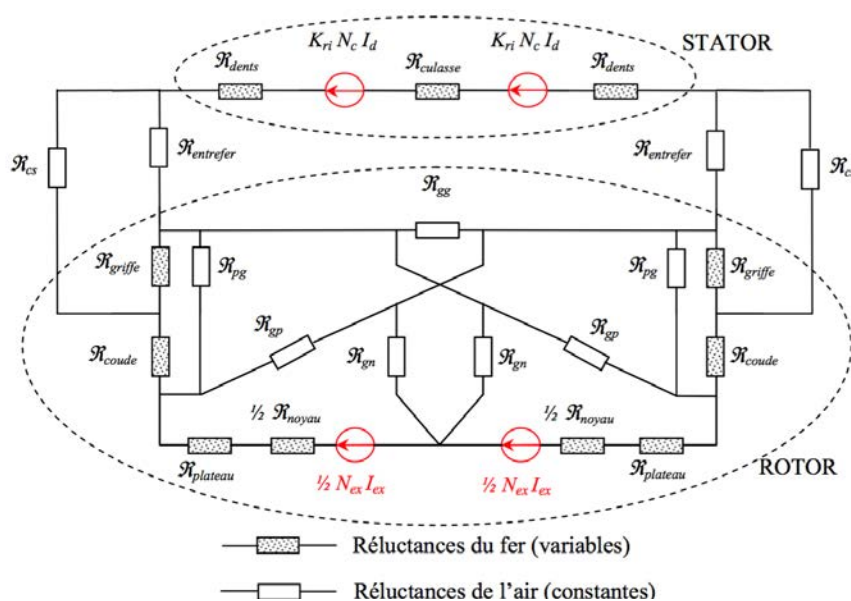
$K_{ri}\, N_c\, I_d$ $K_{ri}\, N_c\, I_d$ STATOR

$\Re_{dents}$ $\Re_{culasse}$ $\Re_{dents}$

$\Re_{cs}$ $\Re_{entrefer}$ $\Re_{entrefer}$ $\Re_{c}$

$\Re_{gg}$

$\Re_{griffe}$ $\Re_{pg}$ $\Re_{pg}$ $\Re_{griffe}$

$\Re_{gp}$ $\Re_{gp}$

$\Re_{coude}$ $\Re_{gn}$ $\Re_{gn}$ $\Re_{coude}$

½ $\Re_{noyau}$ ½ $\Re_{noyau}$

$\Re_{plateau}$ ½ $N_{ex}\, I_{ex}$ ½ $N_{ex}\, I_{ex}$ $\Re_{plateau}$ ROTOR

Réluctances du fer (variables)

Réluctances de l'air (constantes)